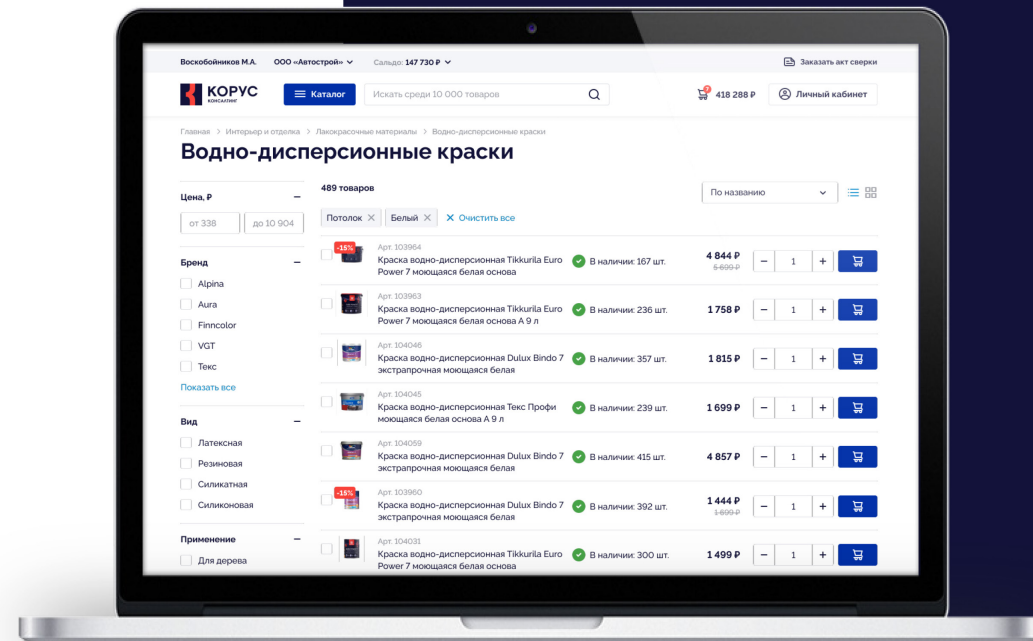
Воскобойников М.А. ООО «Автострой» Сальдо: 147 730 ₽ Заказать акт сверки

КОРУС КОНСАЛТИНГ Каталог Искать среди 10 000 товаров 418 288 ₽ Личный кабинет

Главная > Интерьер и отделка > Лакокрасочные материалы > Водно-дисперсионные краски

Водно-дисперсионные краски

Цена, ₽
от 338
до 10 904

Бренд
Alpina
Aura
Finncolor
VGT
Текс
Показать все

Вид
Латексная
Резиновая
Силикатная
Силиконовая

Применение
Для дерева

489 товаров
По названию
Потолок Белый Очистить все

| | | | | |
|---|---|---|---|---|
| -15% | Арт. 103964 Краска водно-дисперсионная Tikkurila Euro Power 7 моющаяся белая основа | В наличии: 167 шт. | 4 844 ₽ 5 699 ₽ | 1 |
| | Арт. 103963 Краска водно-дисперсионная Tikkurila Euro Power 7 моющаяся белая основа А 9 л | В наличии: 236 шт. | 1 758 ₽ | 1 |
| | Арт. 104046 Краска водно-дисперсионная Dulux Bindo 7 экстрапрочная моющаяся белая | В наличии: 357 шт. | 1 815 ₽ | 1 |
| | Арт. 104045 Краска водно-дисперсионная Текс Профи моющаяся белая основа А 9 л | В наличии: 239 шт. | 1 699 ₽ | 1 |
| | Арт. 104059 Краска водно-дисперсионная Dulux Bindo 7 экстрапрочная моющаяся белая | В наличии: 415 шт. | 4 857 ₽ | 1 |
| -15% | Арт. 103960 Краска водно-дисперсионная Dulux Bindo 7 экстрапрочная моющаяся белая | В наличии: 392 шт. | 1 444 ₽ 1 699 ₽ | 1 |
| | Арт. 104031 Краска водно-дисперсионная Tikkurila Euro Power 7 моющаяся белая основа | В наличии: 300 шт. | 1 499 ₽ | 1 |